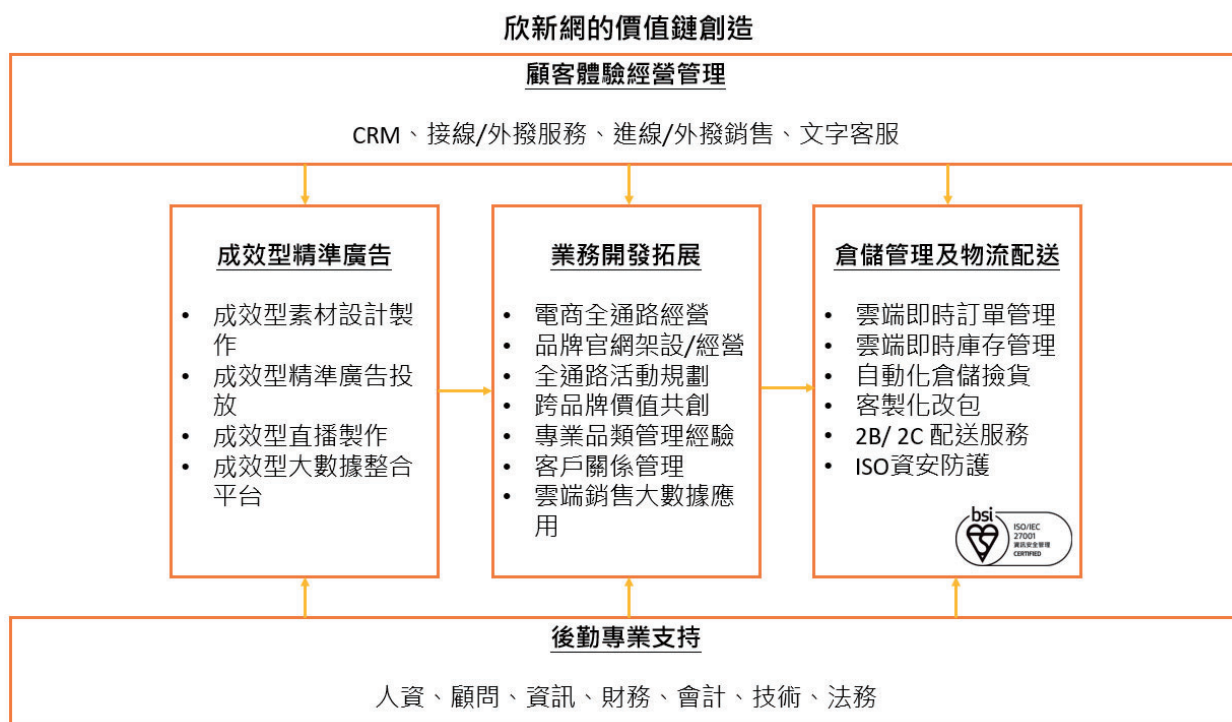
欣新網的價值鏈創造

顧客體驗經營管理

CRM、接線/外撥服務、進線/外撥銷售、文字客服

成效型精準廣告

- 成效型素材設計製作
- 成效型精準廣告投放
- 成效型直播製作
- 成效型大數據整合平台

業務開發拓展

- 電商全通路經營
- 品牌官網架設/經營
- 全通路活動規劃
- 跨品牌價值共創
- 專業品類管理經驗
- 客戶關係管理
- 雲端銷售大數據應用

倉儲管理及物流配送

- 雲端即時訂單管理
- 雲端即時庫存管理
- 自動化倉儲撿貨
- 客製化改包
- 2B/ 2C 配送服務
- ISO資安防護

bsi ISO/IEC 27001 資訊安全管理 CERTIFIED

後勤專業支持

人資、顧問、資訊、財務、會計、技術、法務